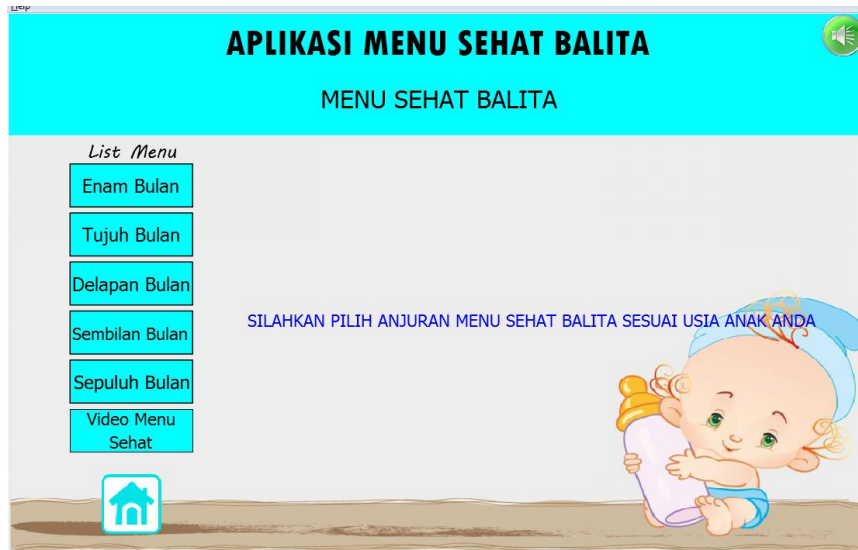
Help

APLIKASI MENU SEHAT BALITA

MENU SEHAT BALITA

List Menu

Enam Bulan

Tujuh Bulan

Delapan Bulan

Sembilan Bulan

Sepuluh Bulan

Video Menu Sehat

SILAHKAN PILIH ANJURAN MENU SEHAT BALITA SESUAI USIA ANAK ANDA